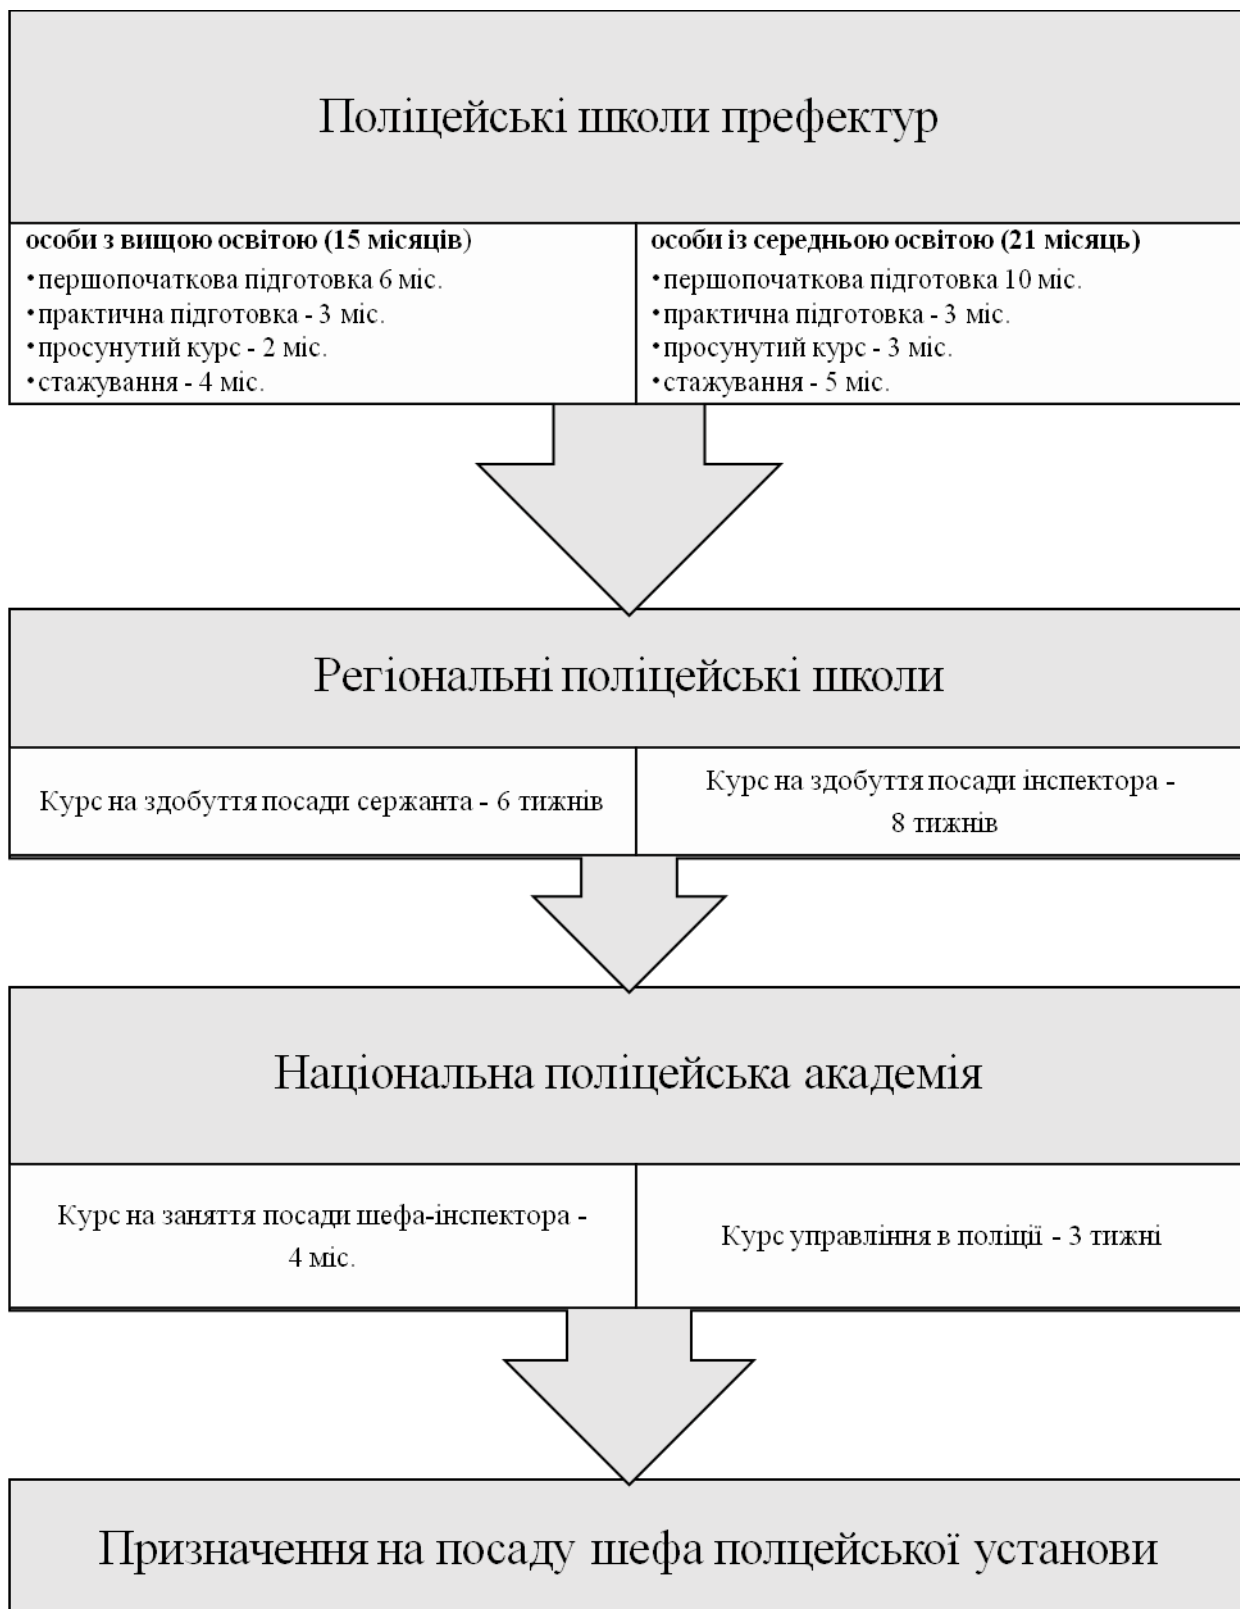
Поліцейські школи префектур

особи з вищою освітою (15 місяців)
•першопочаткова підготовка 6 міс.
•практична підготовка - 3 міс.
•просунутий курс - 2 міс.
•стажування - 4 міс.

особи із середньою освітою (21 місяць)
•першопочаткова підготовка 10 міс.
•практична підготовка - 3 міс.
•просунутий курс - 3 міс.
•стажування - 5 міс.

Регіональні поліцейські школи

Курс на здобуття посади сержанта - 6 тижнів

Курс на здобуття посади інспектора - 8 тижнів

Національна поліцейська академія

Курс на заняття посади шефа-інспектора - 4 міс.

Курс управління в поліції - 3 тижні

Призначення на посаду шефа полцейської установи